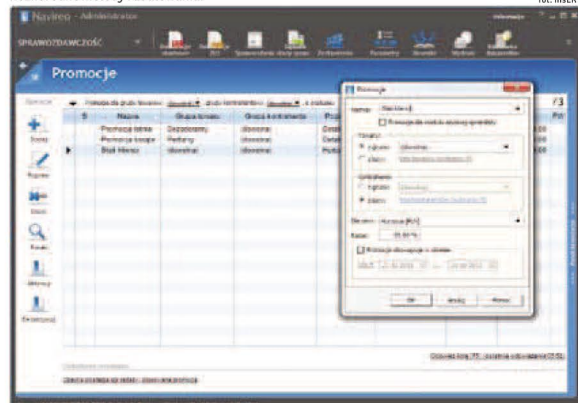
fot. INSERT

Navireo - Administrator

Informacje

SPRAWOZDAWCZOŚĆ

Promocje

Operacje

Dodaj
Popraw
Usuń
Szukaj
Aktywuj
Dezaktywuj

| | S | Nazwa | Grupa towaru | Grupa kontrahenta | Po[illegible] |
|---|---|---|---|---|---|
| | | Promocja lateks | Dodatkowy | dowolna | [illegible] |
| | | Promocja biznes | Perfumy | dowolna | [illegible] |
| ▶ | | Biały Mercy | dowolna | dowolna | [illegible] |

Promocja

Nazwa: Biały Mercy

Towary:
wybrane
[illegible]

Kontrahenci:
wybrane
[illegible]

Ok
Anuluj
Pomoc

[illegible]